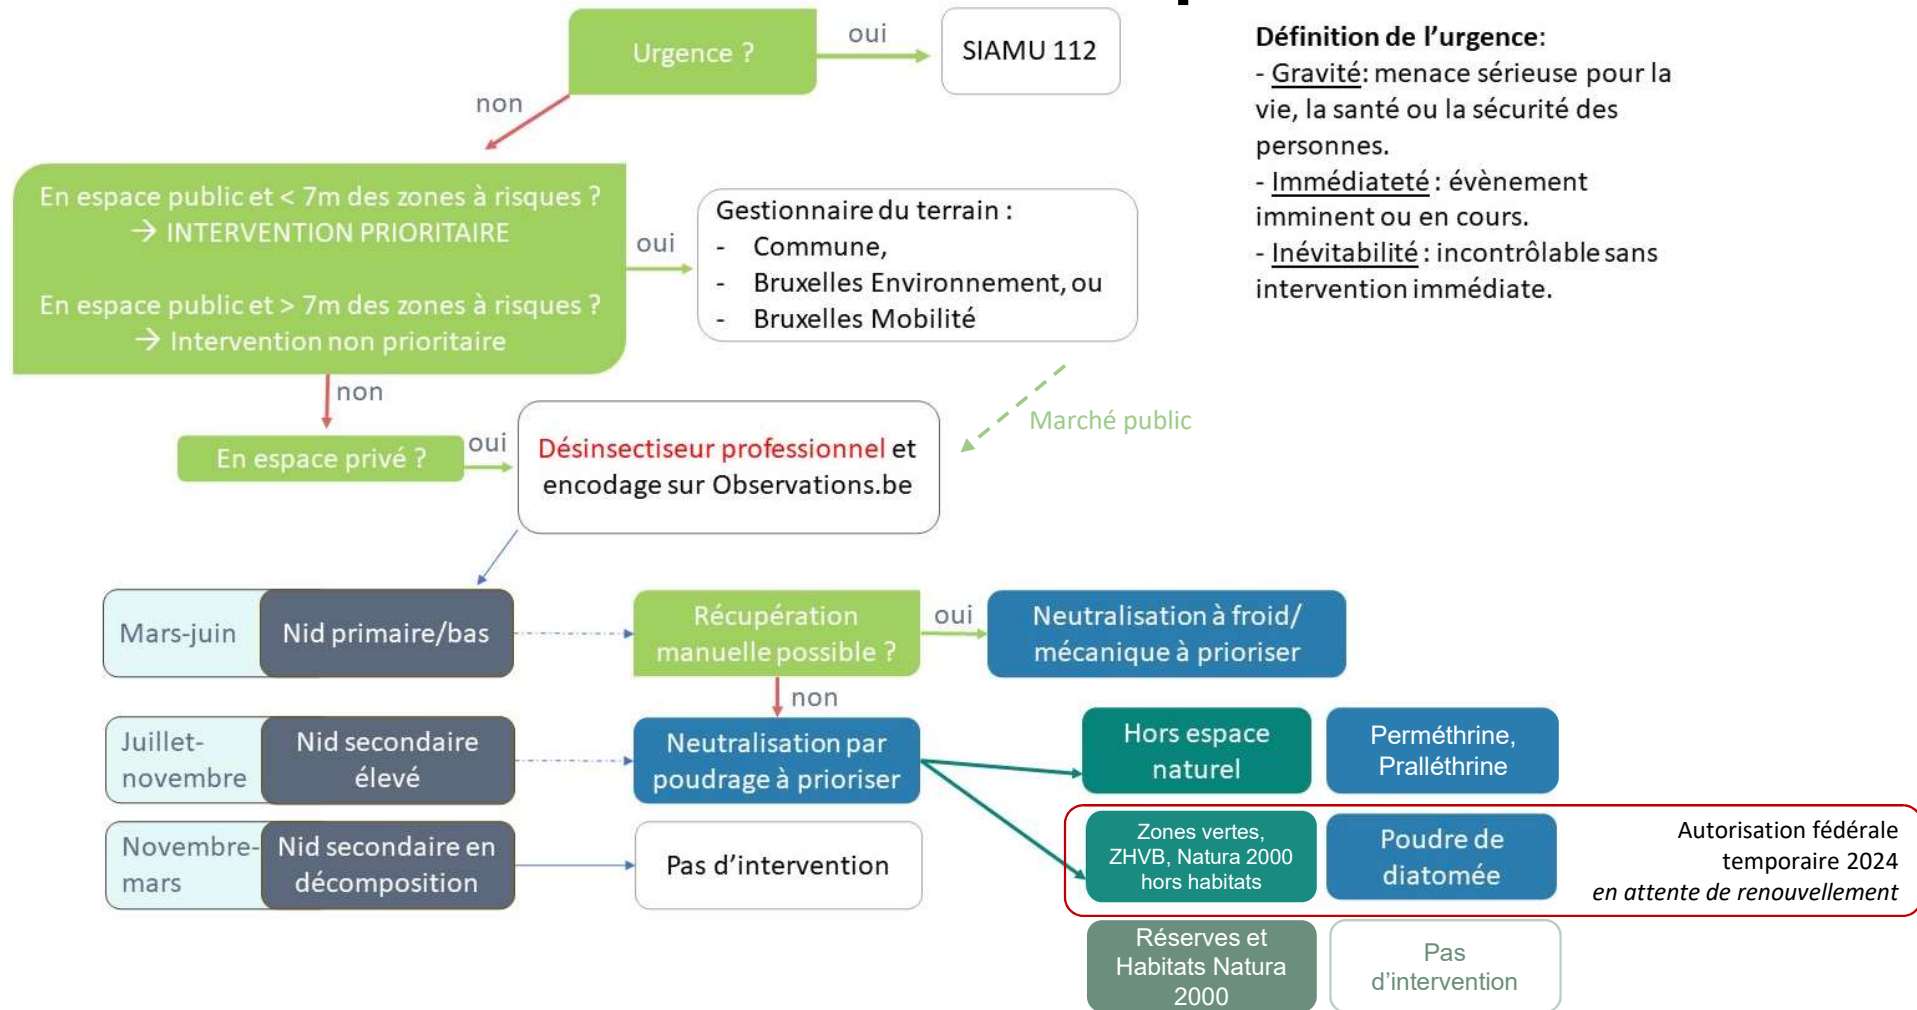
Urgence ?

oui

SIAMU 112

non

En espace public et < 7m des zones à risques ?
→ INTERVENTION PRIORITAIRE

En espace public et > 7m des zones à risques ?
→ Intervention non prioritaire

oui

Gestionnaire du terrain :
- Commune,
- Bruxelles Environnement, ou
- Bruxelles Mobilité

Marché public

non

En espace privé ?

oui

Désinsectiseur professionnel et encodage sur Observations.be

Définition de l'urgence:
- Gravité: menace sérieuse pour la vie, la santé ou la sécurité des personnes.
- Immédiateté : évènement imminent ou en cours.
- Inévitabilité : incontrôlable sans intervention immédiate.

Mars-juin | Nid primaire/bas

Récupération manuelle possible ?

oui

Neutralisation à froid/ mécanique à prioriser

non

Juillet-novembre | Nid secondaire élevé

Neutralisation par poudrage à prioriser

Hors espace naturel

Perméthrine, Pralléthrine

Zones vertes, ZHVB, Natura 2000 hors habitats

Poudre de diatomée

Autorisation fédérale temporaire 2024
en attente de renouvellement

Novembre-mars | Nid secondaire en décomposition

Pas d'intervention

Réserves et Habitats Natura 2000

Pas d'intervention